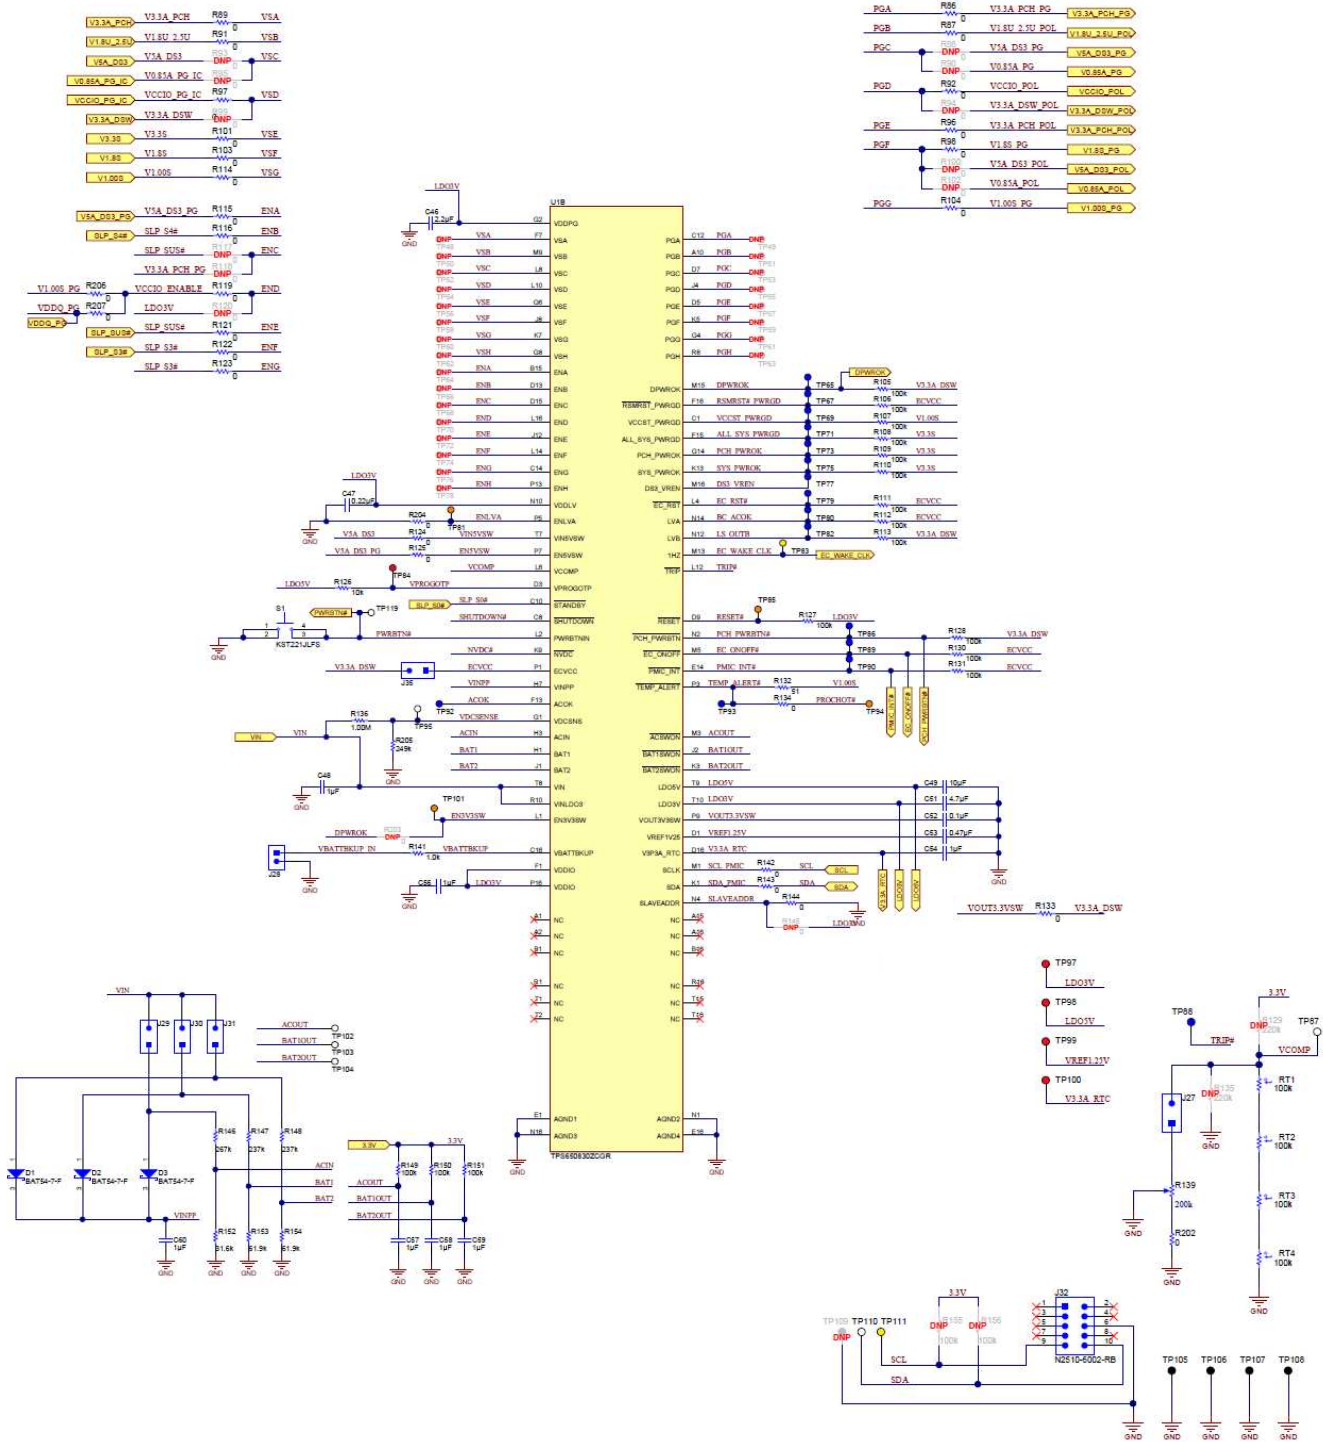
V3.3A_PCH V3.3A_PCH R89 0 VSA
V1.8U_2.5U V1.8U_2.5U R91 0 VSB
V5A_DS3 V5A_DS3 R93 DNP VSC
V0.85A_PG_IC V0.85A_PG_IC R95 DNP
VCCIO_PG_IC VCCIO_PG_IC R97 0 VSD
V3.3A_DSW V3.3A_DSW R99 DNP
V3.3S V3.3S R101 0 VSE
V1.8S V1.8S R103 0 VSF
V1.00S V1.00S R114 0 VSG

V5A_DS3_PG V5A_DS3_PG R115 0 ENA
SLP_S4# SLP_S4# R116 0 ENB
SLP_SUS# R117 DNP ENC
V3.3A_PCH_PG R118 DNP
V1.00S_PG R206 0 VCCIO_ENABLE R119 0 END
VDDQ_PG R207 0 LDO3V R120 DNP
VDDQ_PG
SLP_SUS# SLP_SUS# R121 0 ENE
SLP_S3# SLP_S3# R122 0 ENF
SLP_S3# R123 0 ENG

PGA R86 0 V3.3A_PCH_PG V3.3A_PCH_PG
PGB R87 0 V1.8U_2.5U_POL V1.8U_2.5U_POL
PGC R88 DNP V5A_DS3_PG V5A_DS3_PG
R90 DNP V0.85A_PG V0.85A_PG
PGD R92 0 VCCIO_POL VCCIO_POL
R94 DNP V3.3A_DSW_POL V3.3A_DSW_POL
PGE R96 0 V3.3A_PCH_POL V3.3A_PCH_POL
PGF R98 0 V1.8S_PG V1.8S_PG
R100 DNP V5A_DS3_POL V5A_DS3_POL
R102 DNP V0.85A_POL V0.85A_POL
PGG R104 0 V1.00S_PG V1.00S_PG

LDO3V C46 2.2µF GND
U1B
G2 VDDPG
F7 VSA
M9 VSB
L8 VSC
L10 VSD
G6 VSE
J9 VSF
K7 VSG
G8 VSH
B15 ENA
D13 ENB
D15 ENC
L16 END
J12 ENE
L14 ENF
C14 ENG
P13 ENH
N10 VDDLV
P5 ENLVA
T7 VIN5VSW
P7 EN5VSW
L6 VCOMP
D3 VPROGOTP
C10 STANDBY
C8 SHUTDOWN
L2 PWRBTNIN
K9 NVDC
P1 ECVCC
H7 VINPP
F13 ACOK
G1 VDCSNS
H3 ACIN
H1 BAT1
J1 BAT2
T8 VIN
R10 VINLDO3
L1 EN3V3SW
C16 VBATTBKUP
F1 VDDIO
P16 VDDIO
A1 NC
A2 NC
B1 NC
R1 NC
T1 NC
T2 NC
E1 AGND1
N16 AGND3
TPS650830ZCGR

DNP VSA TP48
DNP VSB TP50
DNP VSC TP52
DNP VSD TP54
DNP VSE TP56
DNP VSF TP58
DNP VSG TP60
DNP VSH TP62
DNP ENA TP64
DNP ENB TP66
DNP ENC TP68
DNP END TP70
DNP ENE TP72
DNP ENF TP74
DNP ENG TP76
DNP ENH TP78

PGA C12 PGA DNP TP49
PGB A10 PGB DNP TP51
PGC D7 PGC DNP TP53
PGD J4 PGD DNP TP55
PGE D5 PGE DNP TP57
PGF K6 PGF DNP TP59
PGG G4 PGG DNP TP61
PGH R8 PGH DNP TP63

DPWROK
DPWROK M15 DPWROK TP65 R105 100k V3.3A_DSW
RSMRST_PWRGD F16 RSMRST#_PWRGD TP67 R106 100k ECVCC
VCCST_PWRGD C1 VCCST_PWRGD TP69 R107 100k V1.00S
ALL_SYS_PWRGD F15 ALL_SYS_PWRGD TP71 R108 100k V3.3S
PCH_PWROK G14 PCH_PWROK TP73 R109 100k V3.3S
SYS_PWROK K13 SYS_PWROK TP75 R110 100k V3.3S
DS3_VREN M16 DS3_VREN TP77
EC_RST L4 EC_RST# TP79 R111 100k ECVCC
LVA N14 EC_ACOK TP80 R112 100k ECVCC
LVB N12 LS_OUTB TP82 R113 100k V3.3A_DSW
1HZ M13 EC_WAKE_CLK TP83 EC_WAKE_CLK
TRIP L12 TRIP#

LDO3V C47 0.22µF GND
R204 0 TP81 ENLVA
V3A_DS3 R124 0 VIN5VSW
V5A_DS3_PG R125 0 EN5VSW
VCOMP
TP84 VPROGOTP
LDO5V R126 10k
SLP_S0# SLP_S0#
PWRBTN# TP119 SHUTDOWN#
S1 1 2 3 4 KST221JLFS GND PWRBTN#
NVDC#
V3.3A_DSW J35 ECVCC
VINPP
ACOK
TP92 TP95 VDCSENSE
VIN VIN R136 1.00M R205 249k GND ACIN
BAT1
BAT2
C48 1µF GND
TP101 EN3V3SW
DPWROK R203 DNP 0
VBATTBKUP_IN R141 1.0k VBATTBKUP
J28 GND
C56 1µF LDO3V GND

TP85
RESET D9 RESET# R127 100k LDO3V
PCH_PWRBTN N2 PCH_PWRBTN# TP86 R128 100k V3.3A_DSW
EC_ONOFF M5 EC_ONOFF# TP89 R130 100k ECVCC
PMIC_INT E14 PMIC_INT# TP90 R131 100k ECVCC
TEMP_ALERT P3 TEMP_ALERT# R132 51 V1.00S
TP93 R134 0 PROCHOT# TP94
PMIC_INT# EC_ONOFF# PCH_PWRBTN#
ACSWON M3 ACOUT
BAT1SWON J2 BAT1OUT
BAT2SWON K3 BAT2OUT
LDO5V T9 LDO5V C49 10µF
LDO3V T10 LDO3V C51 4.7µF
VOUT3V3SW P9 VOUT3.3VSW C52 0.1µF
VREF1V25 D1 VREF1.25V C53 0.47µF
V3P3A_RTC D16 V3.3A_RTC C54 1µF GND
SCLK M1 SCL_PMIC R142 0 SCL SCL
SDA K1 SDA_PMIC R143 0 SDA SDA
SLAVEADDR N4 SLAVEADDR R144 0
R145 DNP 0 LDO3V GND
V3.3A_RTC LDO3V LDO5V
VOUT3.3VSW R133 0 V3.3A_DSW
NC A15
NC A16
NC B16
NC R16
NC T15
NC T16
AGND2 N1
AGND4 E16
GND GND

TP97 LDO3V
TP98 LDO5V
TP99 VREF1.25V
TP100 V3.3A_RTC

TP88 TRIP# 3.3V DNP R129 220k TP87 VCOMP
J27 DNP R135 220k GND RT1 100k
RT2 100k
R139 200k GND RT3 100k
R202 0 GND RT4 100k GND

VIN J29 J30 J31
ACOUT TP102
BAT1OUT TP103
BAT2OUT TP104
D1 BAT54-7-F D2 BAT54-7-F D3 BAT54-7-F
R146 267k R147 237k R148 237k
ACIN
BAT1
BAT2
VINPP
C60 1µF GND
R152 61.6k R153 61.9k R154 61.9k
GND GND GND GND
3.3V 3.3V
R149 100k R150 100k R151 100k
ACOUT
BAT1OUT
BAT2OUT
C57 1µF C58 1µF C59 1µF
GND GND GND

3.3V
TP109 DNP TP110 TP111
DNP R155 100k DNP R156 100k
SCL
SDA
J32 1 2 3 4 5 6 7 8 9 10
N2510-6002-RB
GND
TP105 TP106 TP107 TP108
GND GND GND GND GND